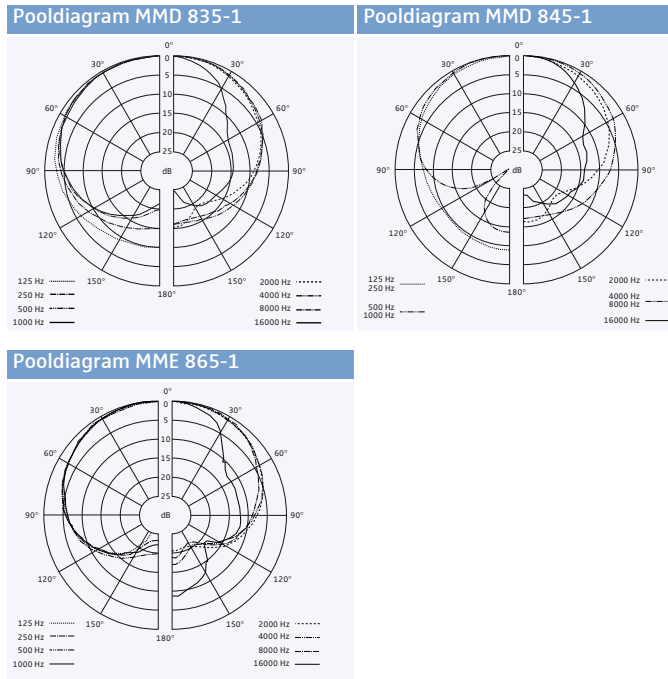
Pooldiagram MMD 835-1

0°
30°
30°
60°
60°
90°
90°
120°
120°
150°
150°
180°
0
5
10
15
20
25
dB

125 Hz
250 Hz
500 Hz
1000 Hz
2000 Hz
4000 Hz
8000 Hz
16000 Hz

Pooldiagram MMD 845-1

0°
30°
30°
60°
60°
90°
90°
120°
120°
150°
150°
180°
0
5
10
15
20
25
dB

125 Hz
250 Hz
500 Hz
1000 Hz
2000 Hz
4000 Hz
8000 Hz
16000 Hz

Pooldiagram MME 865-1

0°
30°
30°
60°
60°
90°
90°
120°
120°
150°
150°
180°
0
5
10
15
20
25
dB

125 Hz
250 Hz
500 Hz
1000 Hz
2000 Hz
4000 Hz
8000 Hz
16000 Hz